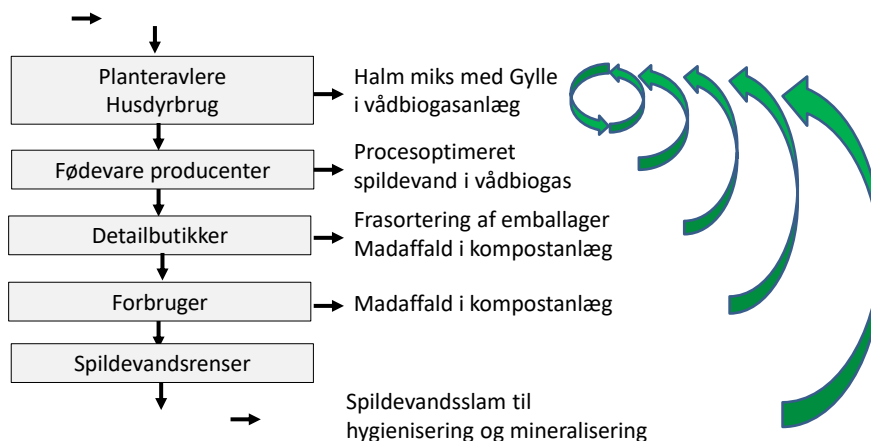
Planteravlere
Husdyrbrug

Halm miks med Gylle
i vådbiogasanlæg

Fødevare producenter

Procesoptimeret
spildevand i vådbiogas

Detailbutikker

Frasortering af emballager
Madaffald i kompostanlæg

Forbruger

Madaffald i kompostanlæg

Spildevandsrenser

Spildevandsslam til
hygienisering og mineralisering